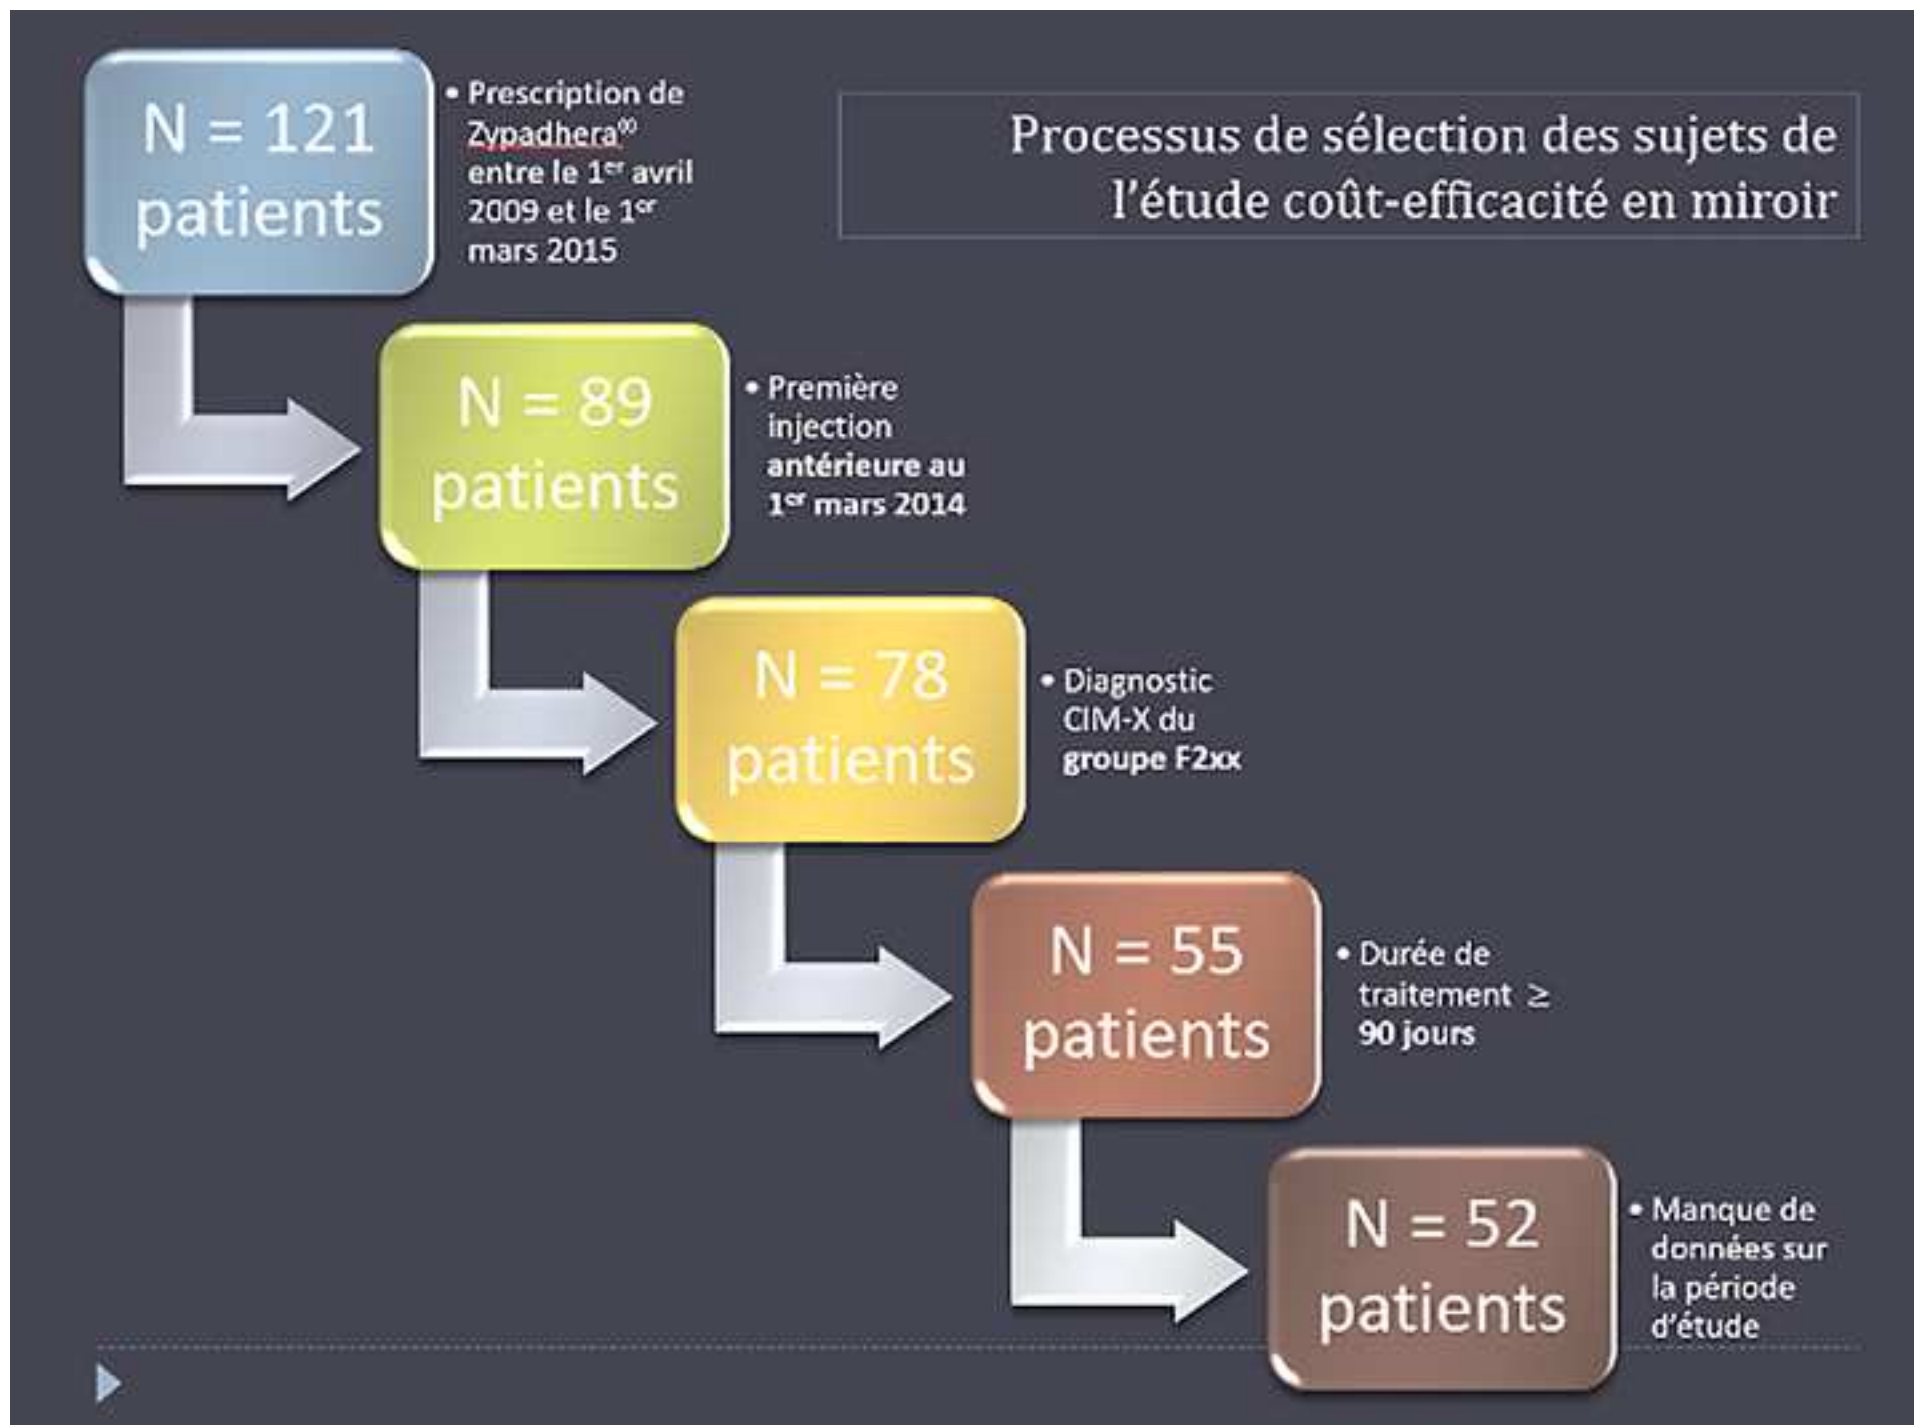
Processus de sélection des sujets de l'étude coût-efficacité en miroir

N = 121 patients

• Prescription de Zypadhera® entre le 1$^{er}$ avril 2009 et le 1$^{er}$ mars 2015

N = 89 patients

• Première injection **antérieure au 1$^{er}$ mars 2014**

N = 78 patients

• Diagnostic CIM-X du **groupe F2xx**

N = 55 patients

• Durée de traitement ≥ **90 jours**

N = 52 patients

• Manque de données sur la période d'étude